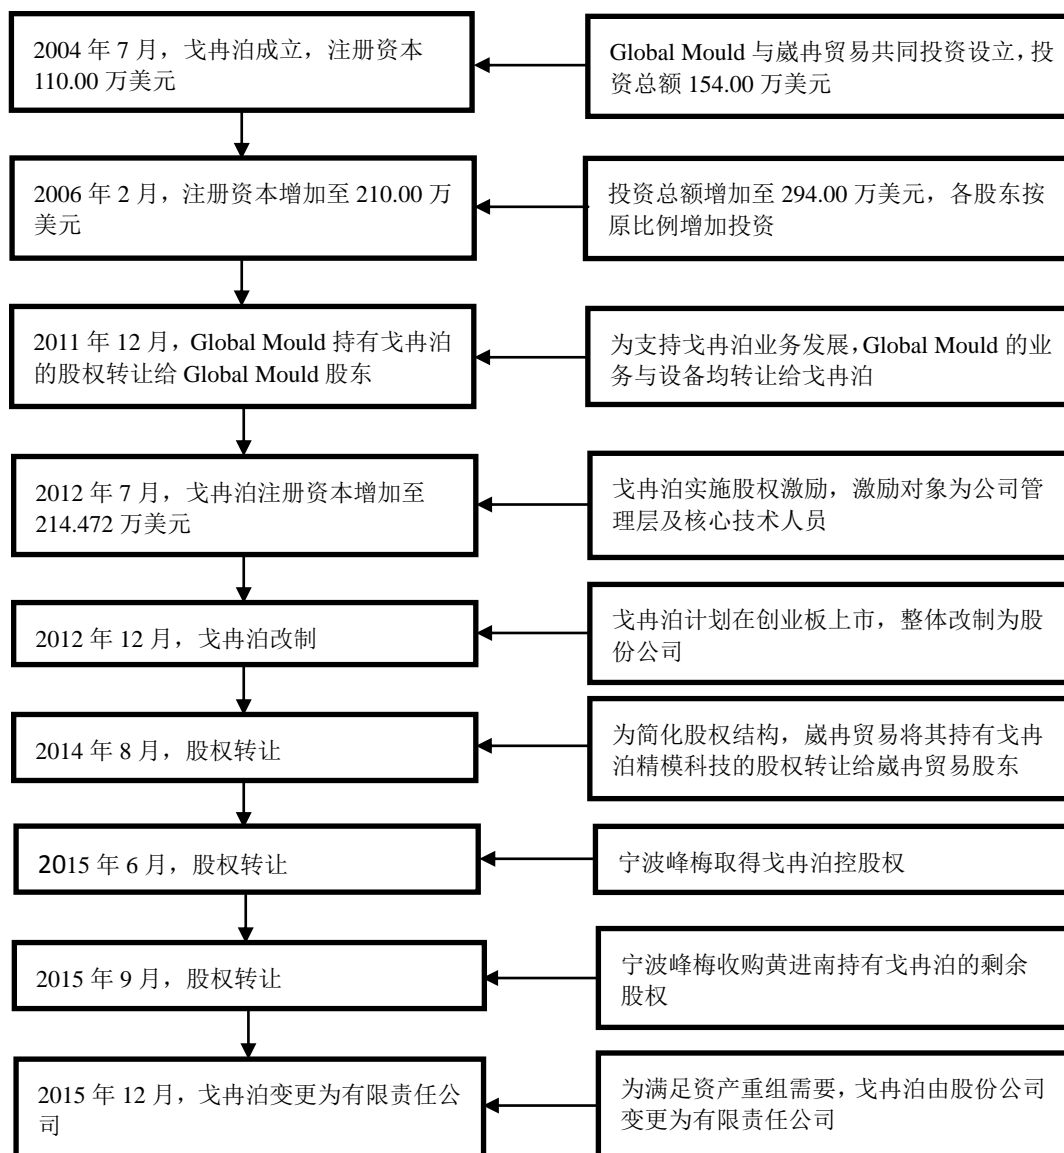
2004 年 7 月，戈冉泊成立，注册资本 110.00 万美元

Global Mould 与崴冉贸易共同投资设立，投资总额 154.00 万美元

2006 年 2 月，注册资本增加至 210.00 万美元

投资总额增加至 294.00 万美元，各股东按原比例增加投资

2011 年 12 月，Global Mould 持有戈冉泊的股权转让给 Global Mould 股东

为支持戈冉泊业务发展，Global Mould 的业务与设备均转让给戈冉泊

2012 年 7 月，戈冉泊注册资本增加至 214.472 万美元

戈冉泊实施股权激励，激励对象为公司管理层及核心技术人员

2012 年 12 月，戈冉泊改制

戈冉泊计划在创业板上市，整体改制为股份公司

2014 年 8 月，股权转让

为简化股权结构，崴冉贸易将其持有戈冉泊精模科技的股权转让给崴冉贸易股东

2015 年 6 月，股权转让

宁波峰梅取得戈冉泊控股权

2015 年 9 月，股权转让

宁波峰梅收购黄进南持有戈冉泊的剩余股权

2015 年 12 月，戈冉泊变更为有限责任公司

为满足资产重组需要，戈冉泊由股份公司变更为有限责任公司